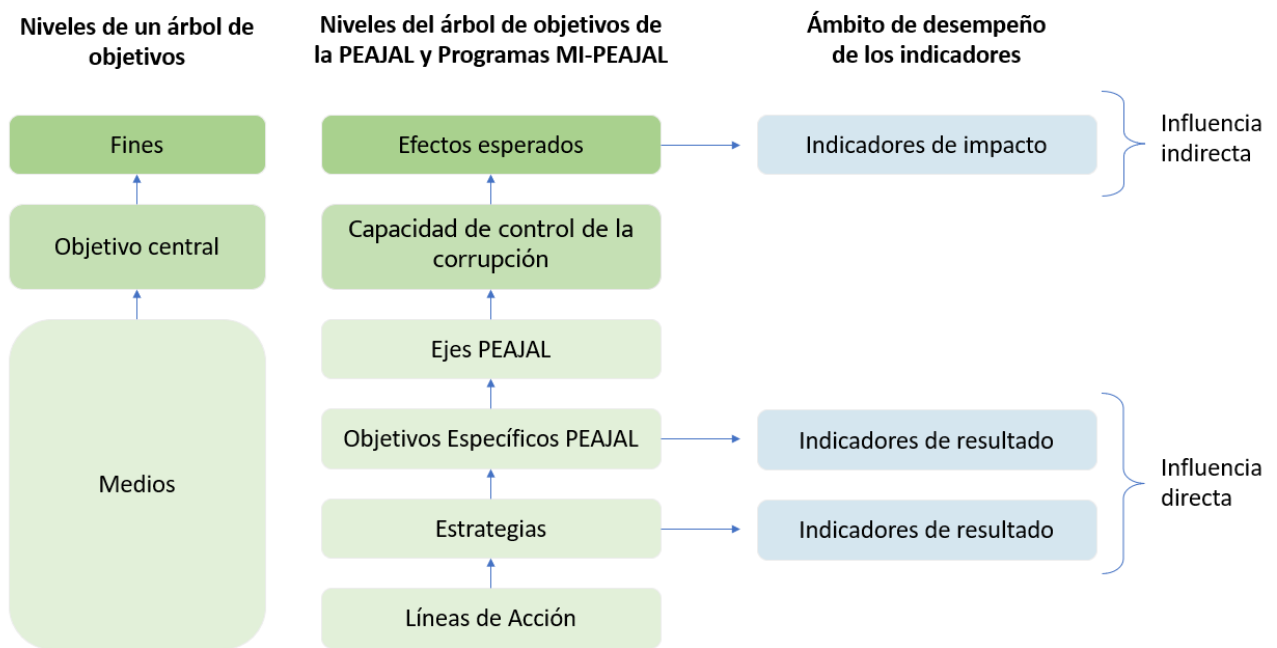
Niveles de un árbol de objetivos

Fines

Objetivo central

Medios

Niveles del árbol de objetivos de la PEAJAL y Programas MI-PEAJAL

Efectos esperados

Capacidad de control de la corrupción

Ejes PEAJAL

Objetivos Específicos PEAJAL

Estrategias

Líneas de Acción

Ámbito de desempeño de los indicadores

Indicadores de impacto

Indicadores de resultado

Indicadores de resultado

Influencia indirecta

Influencia directa